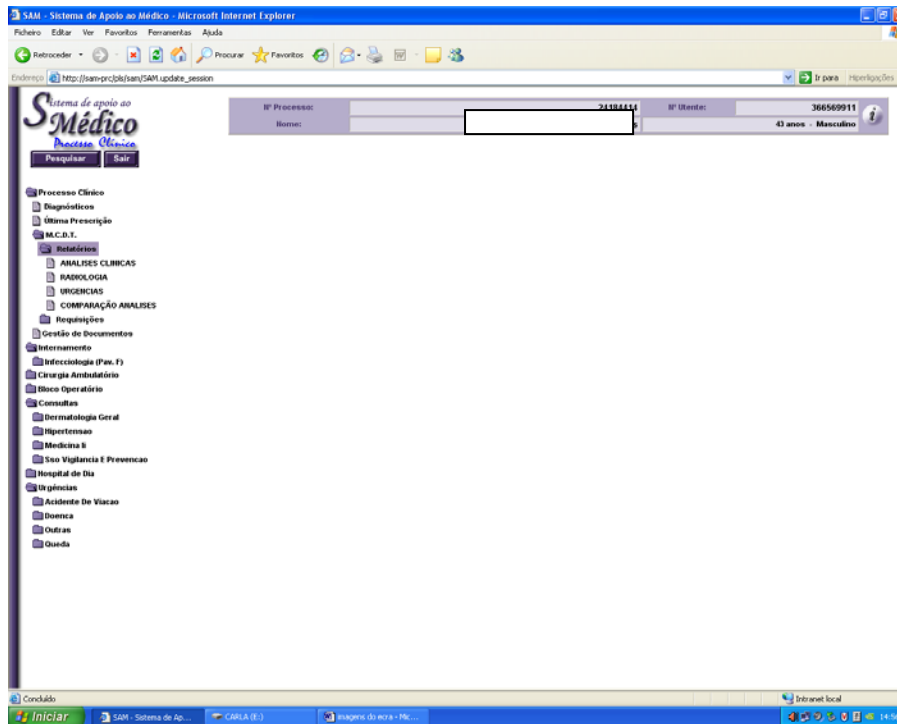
SAM - Sistema de Apoio ao Médico - Microsoft Internet Explorer

Ficheiro Editar Ver Favoritos Ferramentas Ajuda

Retroceder Procurar Favoritos

Endereço http://sam-prc/pls/sam/SAM.update_session Ir para Hiperligações

Sistema de apoio ao Médico
Processo Clínico

Pesquisar Sair

| Nº Processo: | 24184414 | Nº Utente: | 366569911 |
|---|---|---|---|
| Nome: | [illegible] | | 43 anos - Masculino |

Processo Clínico
Diagnósticos
Última Prescrição
M.C.D.T.
Relatórios
ANALISES CLINICAS
RADIOLOGIA
URGENCIAS
COMPARAÇÃO ANALISES
Requisições
Gestão de Documentos
Internamento
Infecciologia (Pav. F)
Cirurgia Ambulatório
Bloco Operatório
Consultas
Dermatologia Geral
Hipertensao
Medicina Ii
Sso Vigilancia E Prevencao
Hospital de Dia
Urgências
Acidente De Viacao
Doenca
Outras
Queda

Concluído
Intranet local

Iniciar
SAM - Sistema de Ap...
CARLA (E:)
imagens do ecra - Mic...
14:5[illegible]